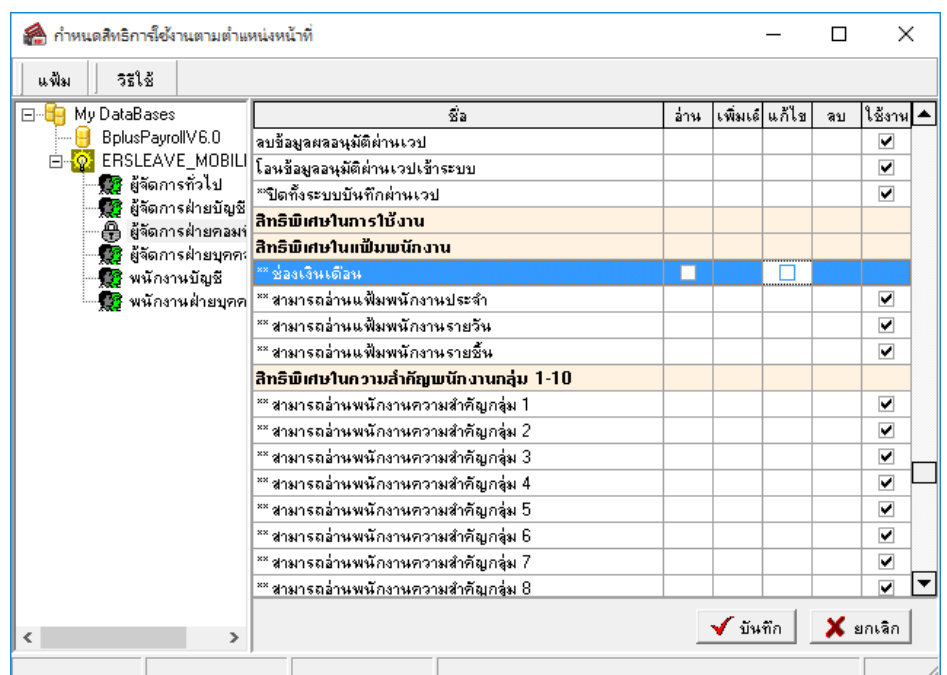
กำหนดสิทธิการใช้งานตามตำแหน่งหน้าที่

แฟ้ม | วิธีใช้

My DataBases
BplusPayrollV6.0
ERSLEAVE_MOBILI
ผู้จัดการทั่วไป
ผู้จัดการฝ่ายบัญชี
ผู้จัดการฝ่ายคอมฯ
ผู้จัดการฝ่ายบุคคล
พนักงานบัญชี
พนักงานฝ่ายบุคคล

| ชื่อ | อ่าน | เพิ่มเติ | แก้ไข | ลบ | ใช้งาน |
|---|---|---|---|---|---|
| ลบข้อมูลผลอนุมัติผ่านเวป | | | | | ☑ |
| โอนข้อมูลอนุมัติผ่านเวปเข้าระบบ | | | | | ☑ |
| **ปิดทั้งระบบบันทึกผ่านเวป | | | | | ☑ |
| สิทธิพิเศษในการใช้งาน | | | | | |
| สิทธิพิเศษในแฟ้มพนักงาน | | | | | |
| ** ช่องเงินเดือน | ☐ | | ☐ | | |
| ** สามารถอ่านแฟ้มพนักงานประจำ | | | | | ☑ |
| ** สามารถอ่านแฟ้มพนักงานรายวัน | | | | | ☑ |
| ** สามารถอ่านแฟ้มพนักงานรายชิ้น | | | | | ☑ |
| สิทธิพิเศษในความสำคัญพนักงานกลุ่ม 1-10 | | | | | |
| ** สามารถอ่านพนักงานความสำคัญกลุ่ม 1 | | | | | ☑ |
| ** สามารถอ่านพนักงานความสำคัญกลุ่ม 2 | | | | | ☑ |
| ** สามารถอ่านพนักงานความสำคัญกลุ่ม 3 | | | | | ☑ |
| ** สามารถอ่านพนักงานความสำคัญกลุ่ม 4 | | | | | ☑ |
| ** สามารถอ่านพนักงานความสำคัญกลุ่ม 5 | | | | | ☑ |
| ** สามารถอ่านพนักงานความสำคัญกลุ่ม 6 | | | | | ☑ |
| ** สามารถอ่านพนักงานความสำคัญกลุ่ม 7 | | | | | ☑ |
| ** สามารถอ่านพนักงานความสำคัญกลุ่ม 8 | | | | | ☑ |

บันทึก ยกเลิก